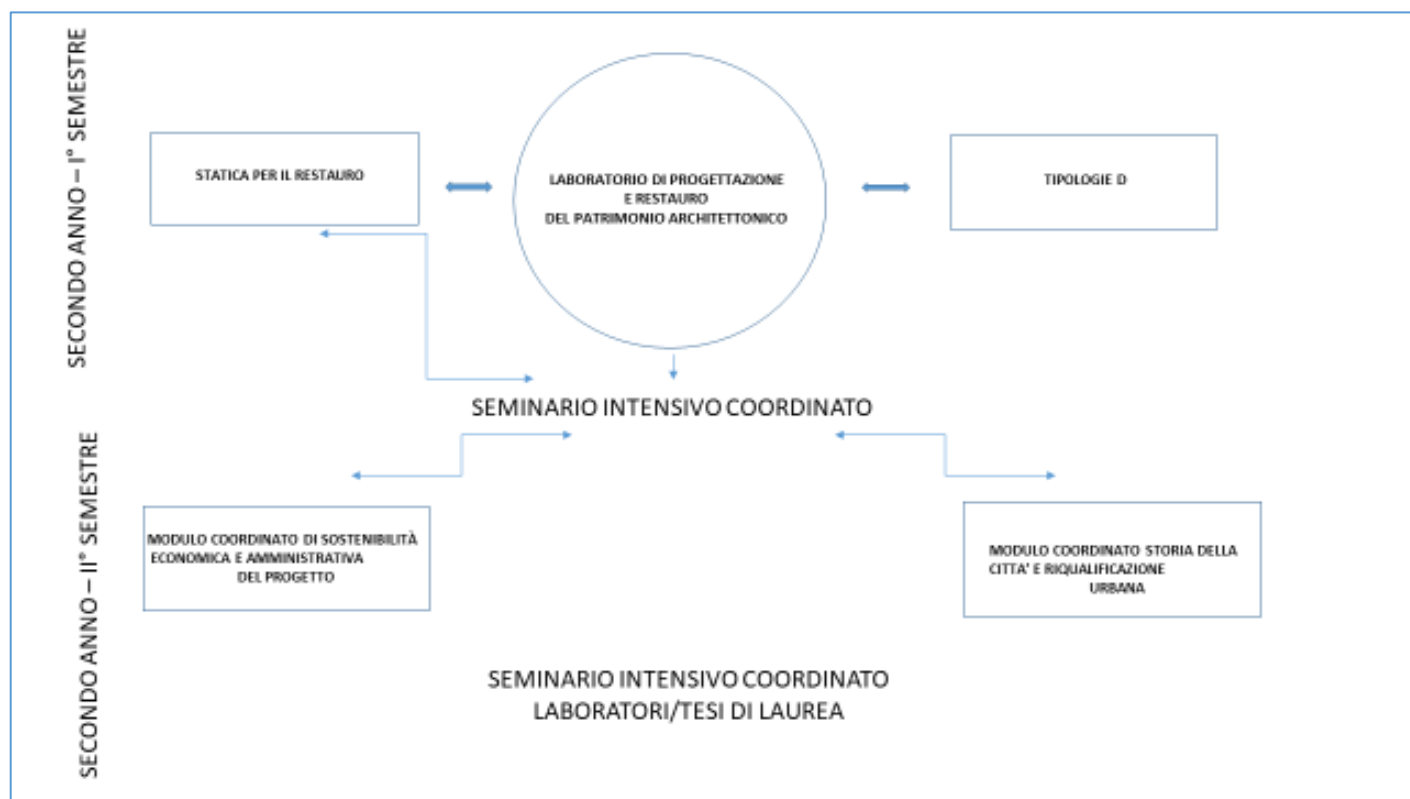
SECONDO ANNO – I° SEMESTRE

STATICA PER IL RESTAURO

LABORATORIO DI PROGETTAZIONE E RESTAURO DEL PATRIMONIO ARCHITETTONICO

TIPOLOGIE D

SEMINARIO INTENSIVO COORDINATO

SECONDO ANNO – II° SEMESTRE

MODULO COORDINATO DI SOSTENIBILITÀ ECONOMICA E AMMINISTRATIVA DEL PROGETTO

MODULO COORDINATO STORIA DELLA CITTA' E RIQUALIFICAZIONE URBANA

SEMINARIO INTENSIVO COORDINATO
LABORATORI/TESI DI LAUREA